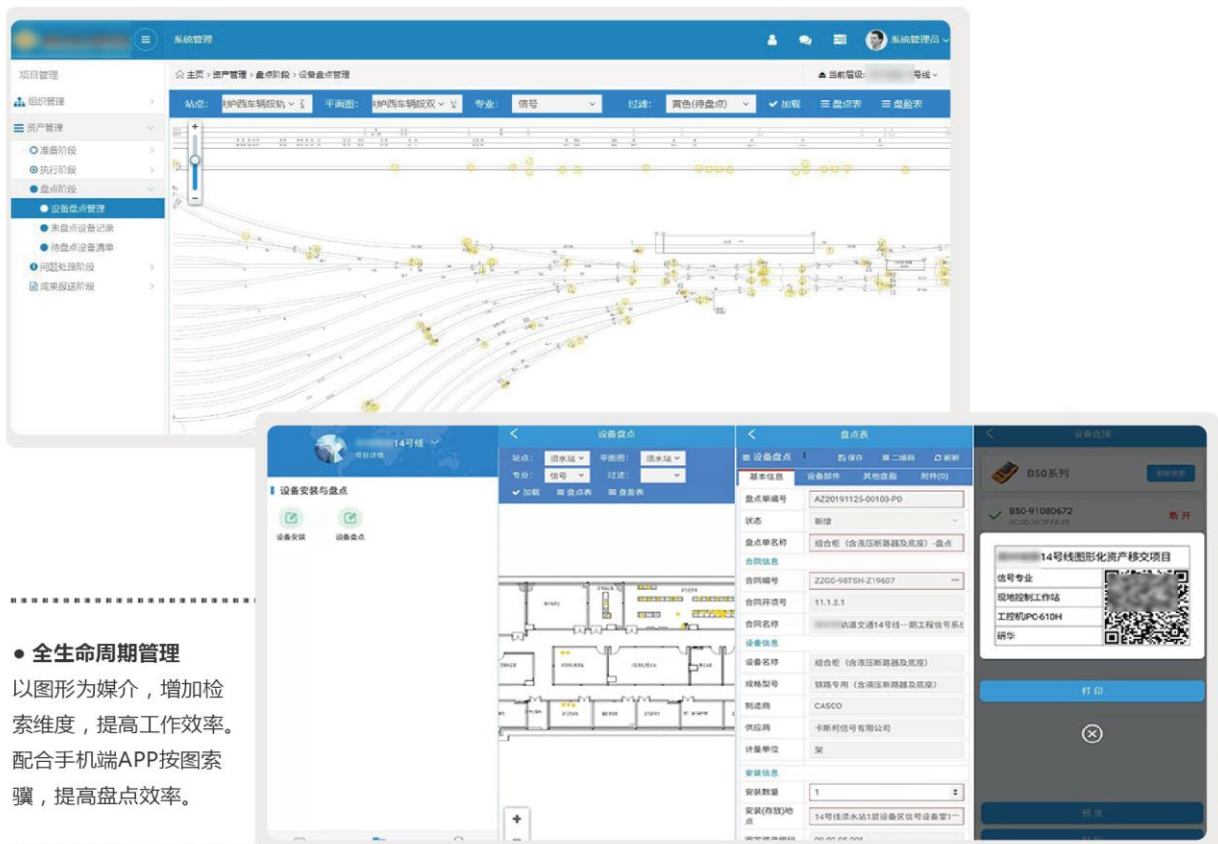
系统管理

系统管理员

项目管理

组织管理

资产管理

准备阶段

执行阶段

盘点阶段

设备盘点管理

未盘点设备记录

待盘点设备清单

问题处理阶段

成果报送阶段

主页 › 资产管理 › 盘点阶段 › 设备盘点管理

当前层级: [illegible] 号线

站点: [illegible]西车辆段轨

平面图: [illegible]西车辆段双

专业: 信号

过滤: 黄色(待盘点)

加载

盘点表

盘盈表

14号线

项目详情

设备安装与盘点

设备安装

设备盘点

设备盘点

站点: 须水站

平面图: 须水站

专业: 信号

过滤:

加载

盘点表

盘盈表

盘点表

设备盘点

保存

二维码

刷新

基本信息

设备部件

其他盘盈

附件(0)

盘点单编号 AZ20191125-00103-PD

状态 新增

盘点单名称 组合柜（含液压断路器及底座）-盘点

合同信息

合同编号 Z2G0-98TSH-Z19607

合同开项号 11.1.2.1

合同名称 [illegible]轨道交通14号线一期工程信号系统

设备信息

设备名称 组合柜（含液压断路器及底座）

规格型号 铁路专用（含液压断路器及底座）

制造商 CASCO

供应商 卡斯柯信号有限公司

计量单位 架

安装信息

安装数量 1

安装(存放)地点 14号线须水站1层设备区信号设备室1

设备连接

B50系列

B50-91080672

断开

14号线图形化资产移交项目

信号专业

现地控制工作站

工控机IPC-610H

研华

打 印

● 全生命周期管理

以图形为媒介，增加检索维度，提高工作效率。配合手机端APP按图索骥，提高盘点效率。